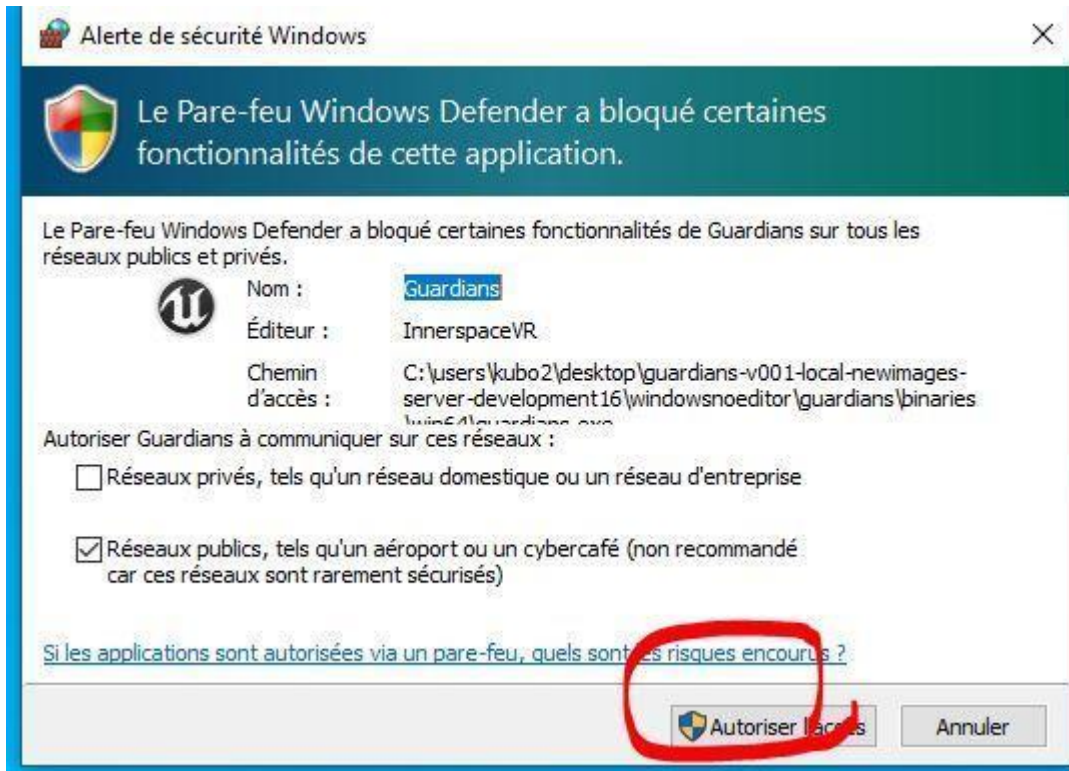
Alerte de sécurité Windows

Le Pare-feu Windows Defender a bloqué certaines fonctionnalités de cette application.

Le Pare-feu Windows Defender a bloqué certaines fonctionnalités de Guardians sur tous les réseaux publics et privés.

Nom : Guardians

Éditeur : InnerspaceVR

Chemin d'accès : C:\users\kubo2\desktop\guardians-v001-local-newimages-server-development16\windowsnoeditor\guardians\binaries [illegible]

Autoriser Guardians à communiquer sur ces réseaux :

Réseaux privés, tels qu'un réseau domestique ou un réseau d'entreprise

Réseaux publics, tels qu'un aéroport ou un cybercafé (non recommandé car ces réseaux sont rarement sécurisés)

Si les applications sont autorisées via un pare-feu, quels sont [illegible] risques encour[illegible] ?

Autoriser l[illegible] Annuler